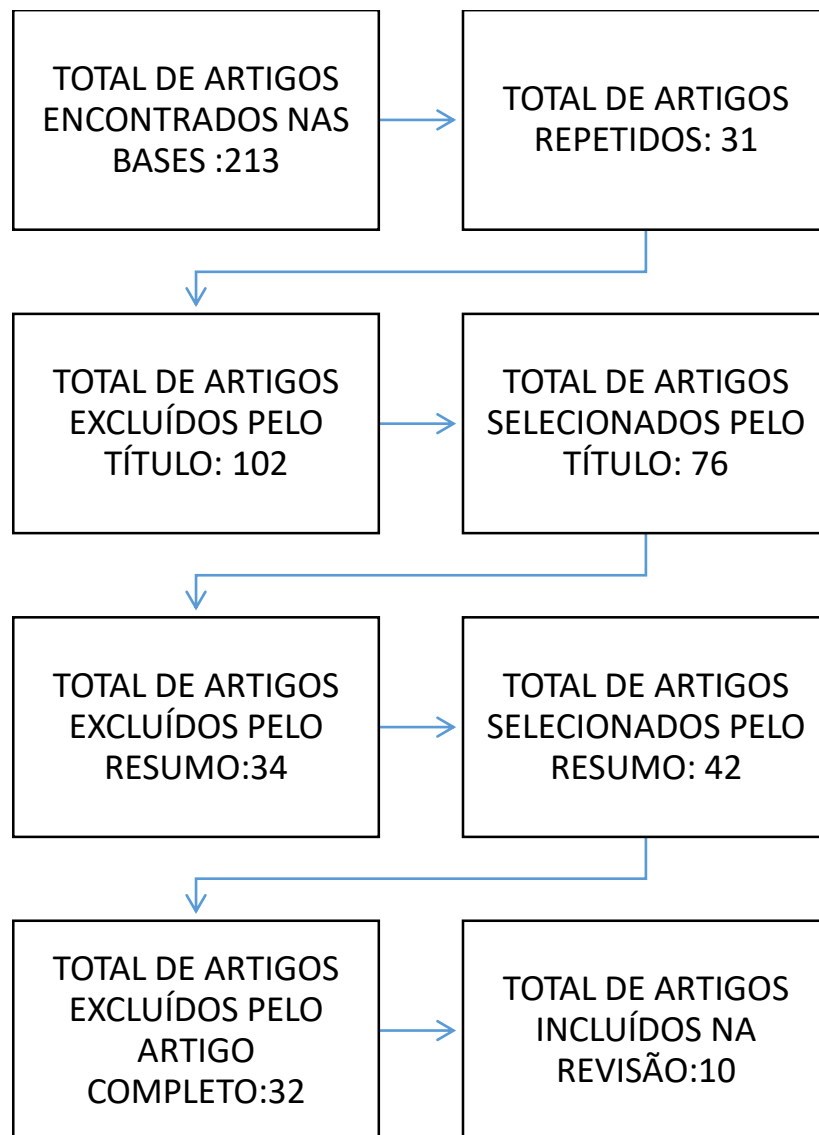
TOTAL DE ARTIGOS ENCONTRADOS NAS BASES :213

TOTAL DE ARTIGOS REPETIDOS: 31

TOTAL DE ARTIGOS EXCLUÍDOS PELO TÍTULO: 102

TOTAL DE ARTIGOS SELECIONADOS PELO TÍTULO: 76

TOTAL DE ARTIGOS EXCLUÍDOS PELO RESUMO:34

TOTAL DE ARTIGOS SELECIONADOS PELO RESUMO: 42

TOTAL DE ARTIGOS EXCLUÍDOS PELO ARTIGO COMPLETO:32

TOTAL DE ARTIGOS INCLUÍDOS NA REVISÃO:10